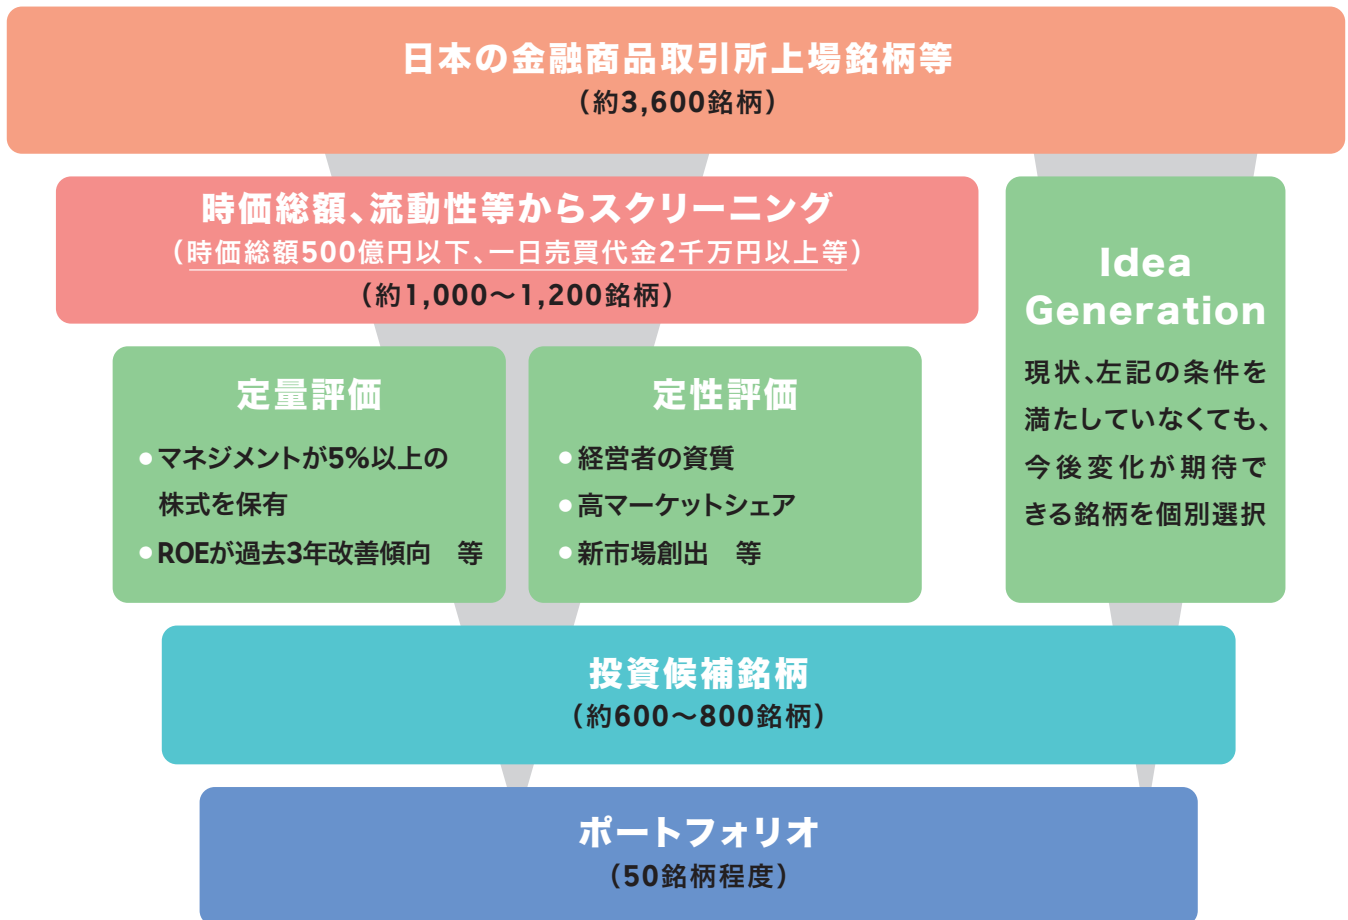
日本の金融商品取引所上場銘柄等
（約3,600銘柄）

時価総額、流動性等からスクリーニング
（時価総額500億円以下、一日売買代金2千万円以上等）
（約1,000～1,200銘柄）

Idea Generation
現状、左記の条件を満たしていなくても、今後変化が期待できる銘柄を個別選択

定量評価
●マネジメントが5%以上の株式を保有
●ROEが過去3年改善傾向　等

定性評価
●経営者の資質
●高マーケットシェア
●新市場創出　等

投資候補銘柄
（約600～800銘柄）

ポートフォリオ
（50銘柄程度）